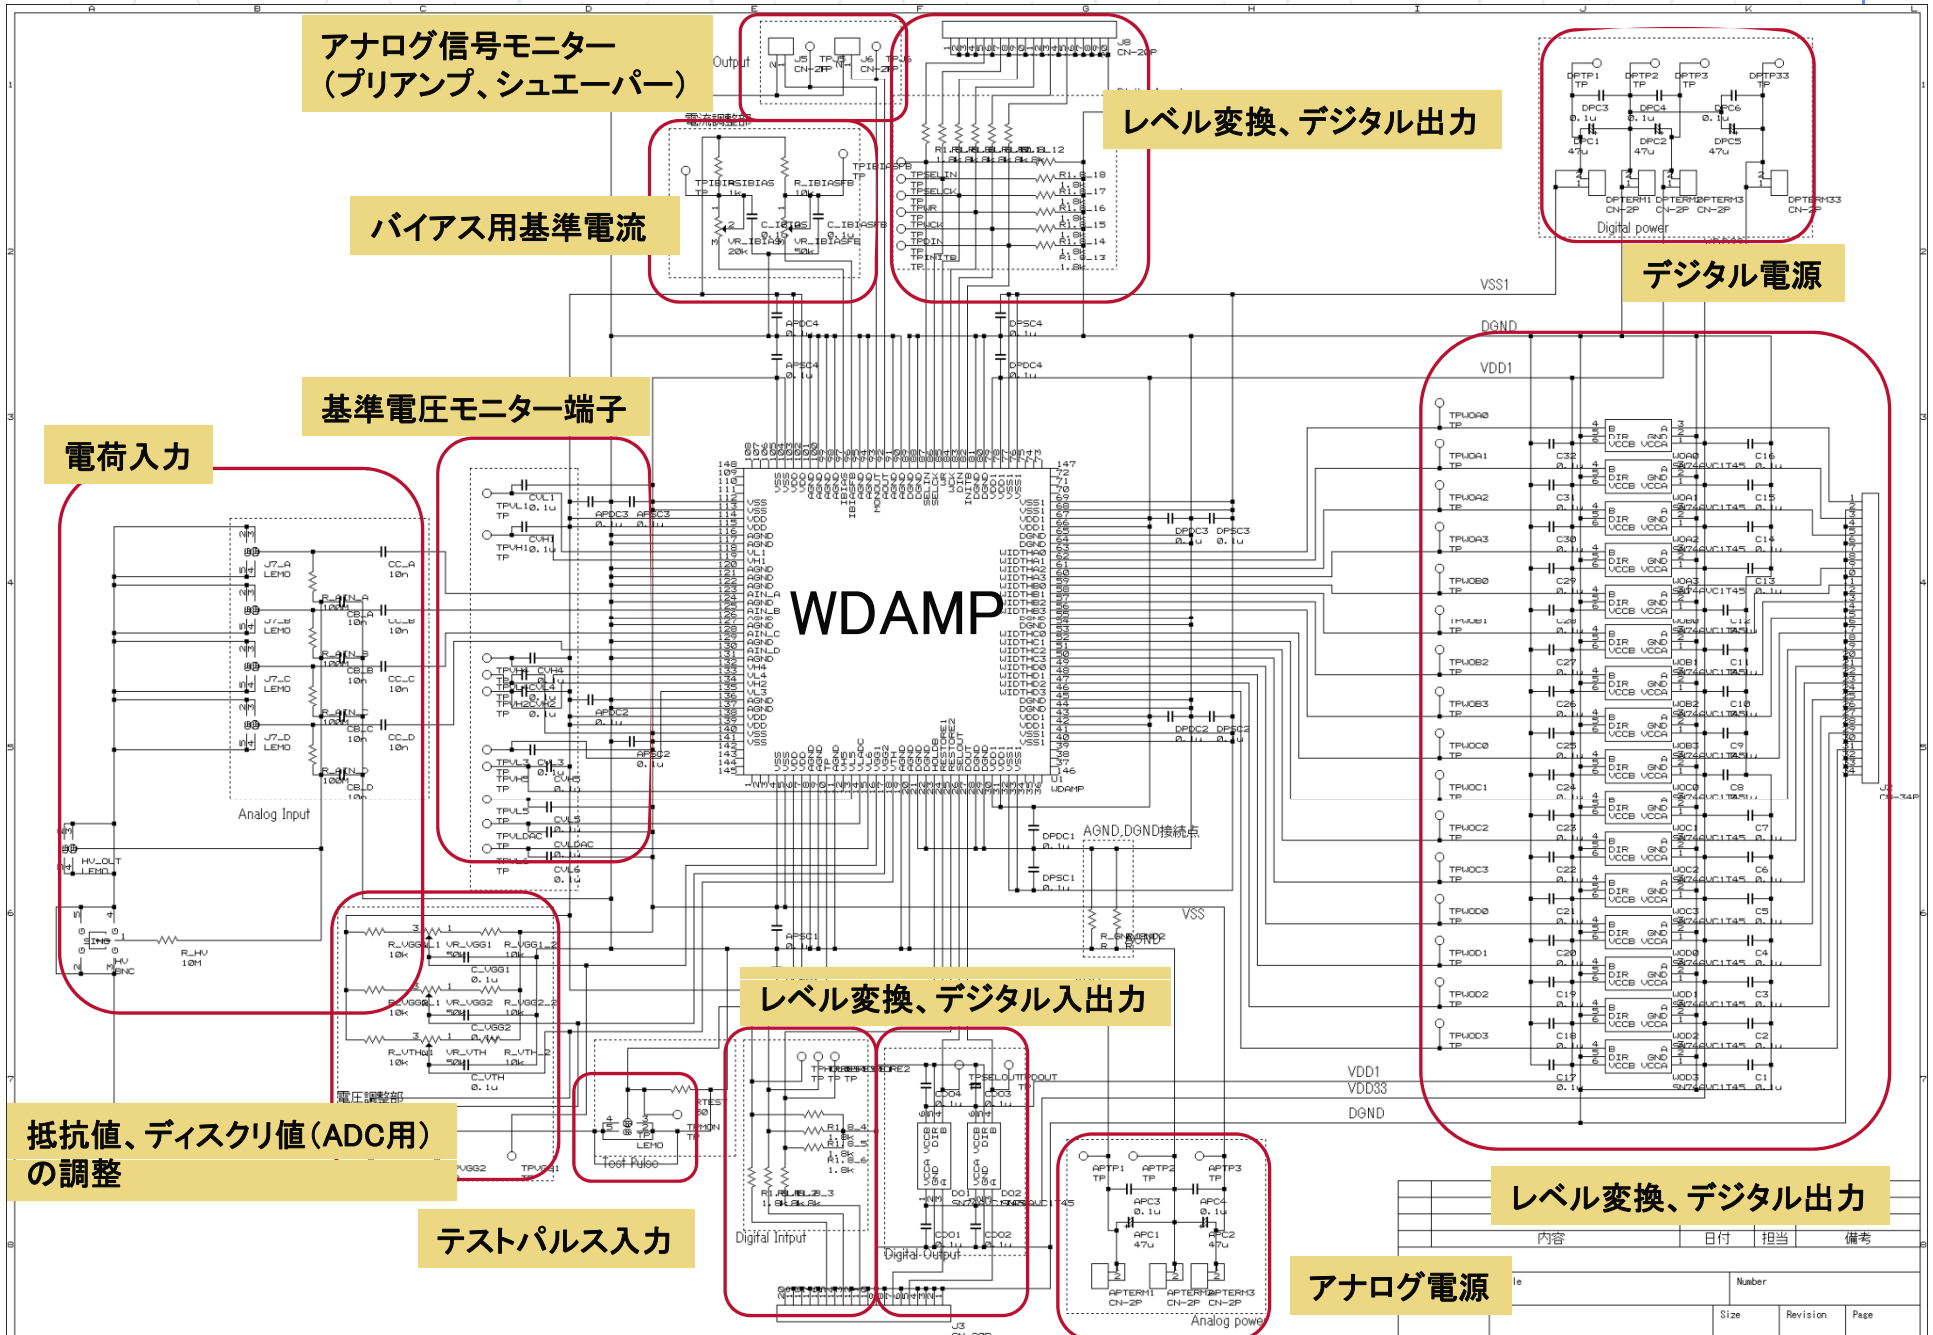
アナログ信号モニター
(プリアンプ、シュエーパー)

レベル変換、デジタル出力

バイアス用基準電流

デジタル電源

基準電圧モニター端子

電荷入力

WDAMP

レベル変換、デジタル入出力

抵抗値、ディスクリ値(ADC用)
の調整

テストパルス入力

アナログ電源

レベル変換、デジタル出力

Output
電流調整部
Digital power
VSS1
DGND
VDD1
Analog Input
AGND,DGND接続点
VSS
VDD1
VDD33
DGND
電圧調整部
Test Pulse
Digital Input
Digital Output
Analog power
内容
日付
担当
備考
Number
Size
Revision
Page